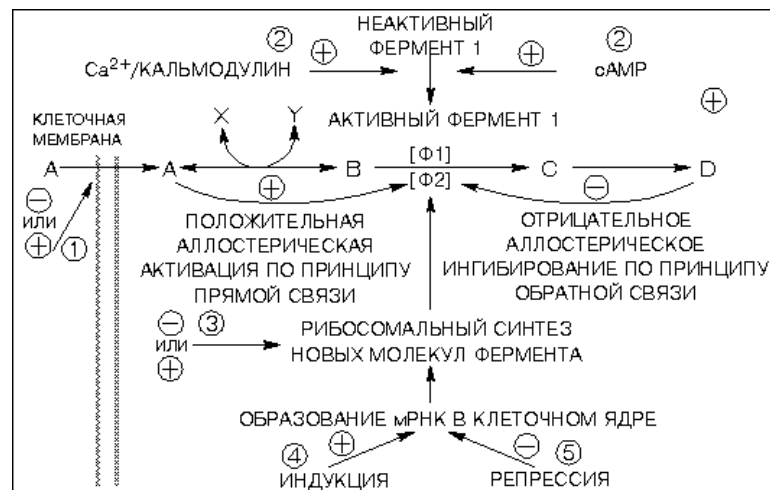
НЕАКТИВНЫЙ ФЕРМЕНТ 1

② ⊕ $Ca^{2+}$/КАЛЬМОДУЛИН ⊕ ② cAMP

АКТИВНЫЙ ФЕРМЕНТ 1

⊕

КЛЕТОЧНАЯ МЕМБРАНА

X Y

A A B [Ф1] [Ф2] C D

⊕ ⊖

⊖ или ⊕ ①

ПОЛОЖИТЕЛЬНАЯ АЛЛОСТЕРИЧЕСКАЯ АКТИВАЦИЯ ПО ПРИНЦИПУ ПРЯМОЙ СВЯЗИ

ОТРИЦАТЕЛЬНОЕ АЛЛОСТЕРИЧЕСКОЕ ИНГИБИРОВАНИЕ ПО ПРИНЦИПУ ОБРАТНОЙ СВЯЗИ

⊖ ③ или ⊕

РИБОСОМАЛЬНЫЙ СИНТЕЗ НОВЫХ МОЛЕКУЛ ФЕРМЕНТА

ОБРАЗОВАНИЕ мРНК В КЛЕТОЧНОМ ЯДРЕ

④ ⊕ ИНДУКЦИЯ

⊖ ⑤ РЕПРЕССИЯ